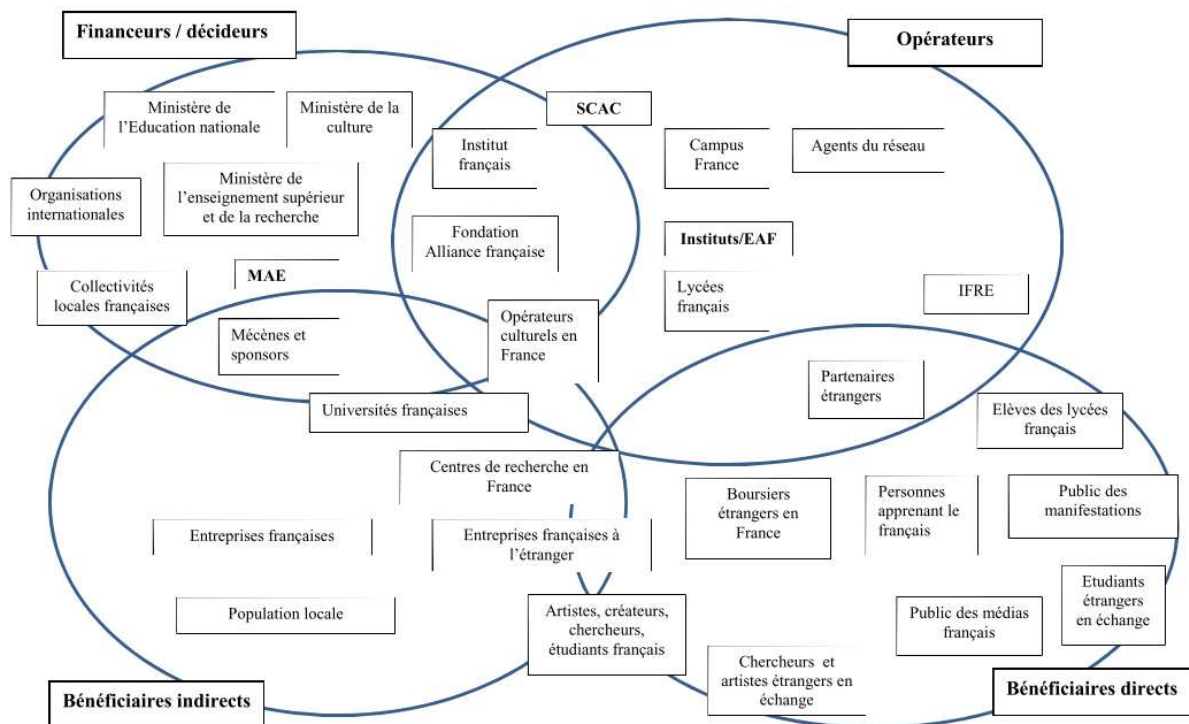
Financeurs / décideurs

Opérateurs

Ministère de l'Education nationale

Ministère de la culture

SCAC

Institut français

Campus France

Agents du réseau

Organisations internationales

Ministère de l'enseignement supérieur et de la recherche

Fondation Alliance française

Instituts/EAF

Collectivités locales françaises

MAE

Lycées français

IFRE

Mécènes et sponsors

Opérateurs culturels en France

Partenaires étrangers

Universités françaises

Elèves des lycées français

Centres de recherche en France

Boursiers étrangers en France

Personnes apprenant le français

Public des manifestations

Entreprises françaises

Entreprises françaises à l'étranger

Population locale

Artistes, créateurs, chercheurs, étudiants français

Public des médias français

Etudiants étrangers en échange

Chercheurs et artistes étrangers en échange

Bénéficiaires indirects

Bénéficiaires directs